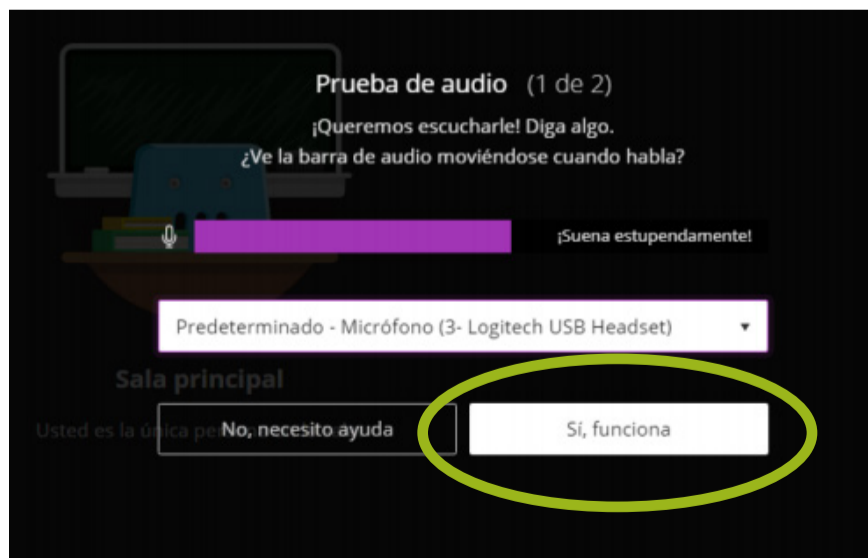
Prueba de audio (1 de 2)

¡Queremos escucharle! Diga algo.

¿Ve la barra de audio moviéndose cuando habla?

¡Suena estupendamente!

Predeterminado - Micrófono (3- Logitech USB Headset)

Sala principal

Usted es la única per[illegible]

No, necesito ayuda

Sí, funciona